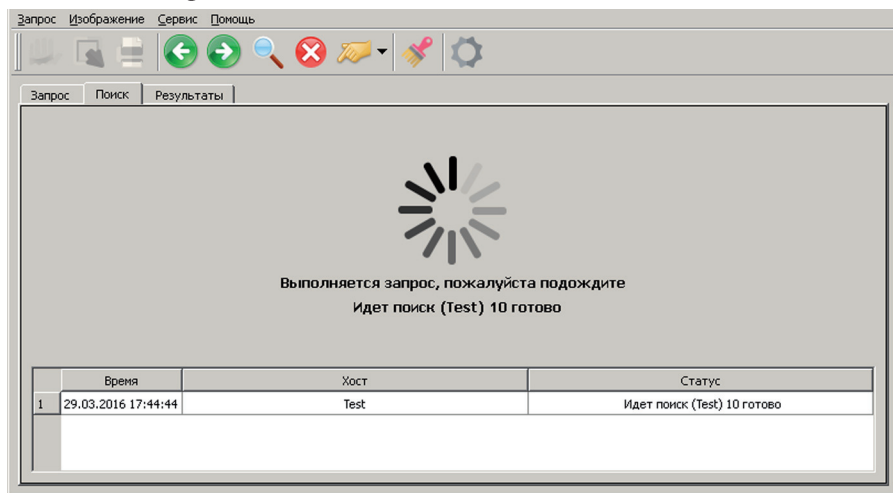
Запрос Изображение Сервис Помощь

Запрос Поиск Результаты

Выполняется запрос, пожалуйста подождите
Идет поиск (Test) 10 готово

| | Время | Хост | Статус |
|---|---|---|---|
| 1 | 29.03.2016 17:44:44 | Test | Идет поиск (Test) 10 готово |